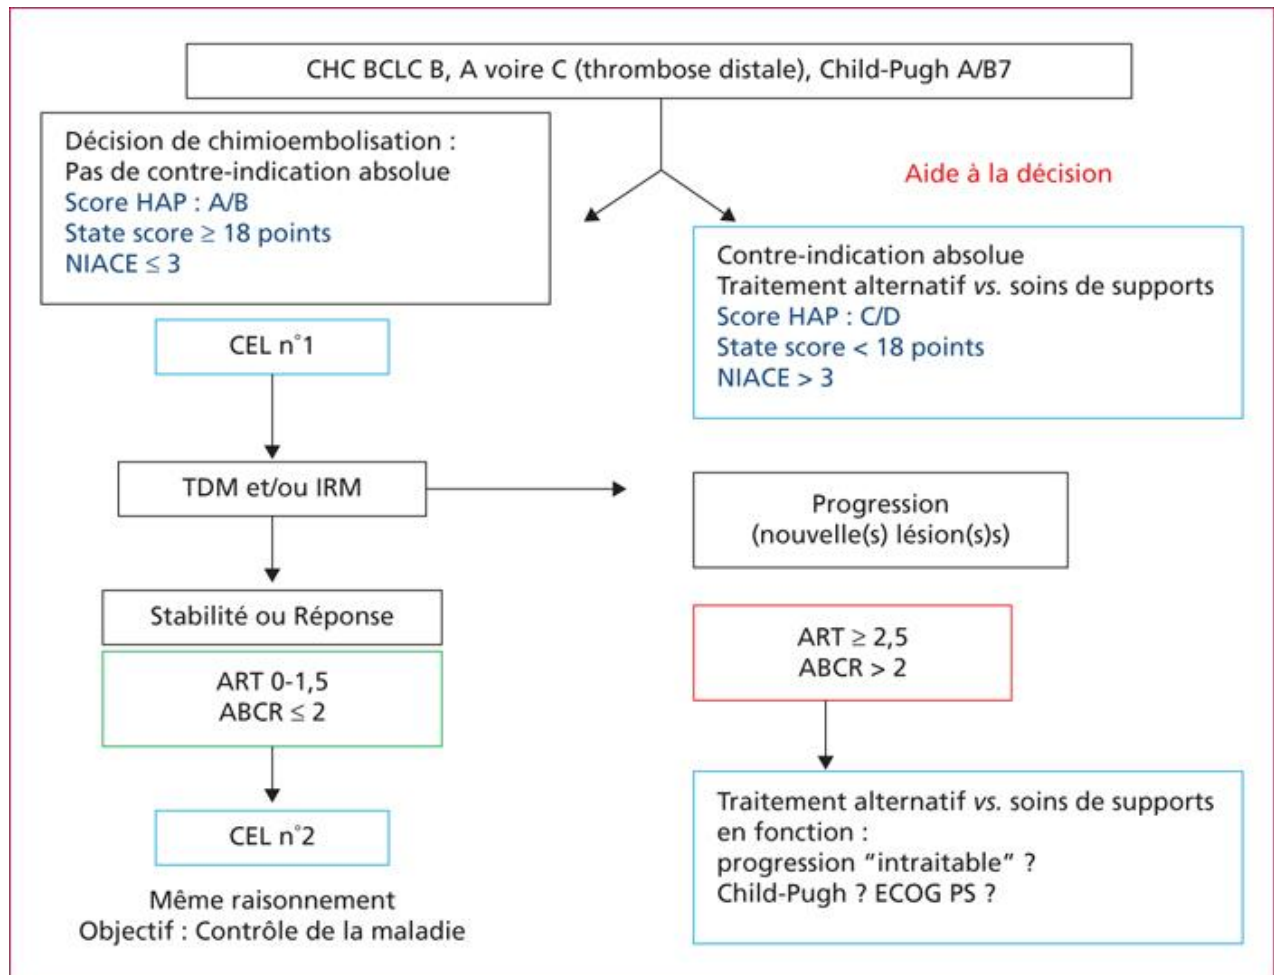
CHC BCLC B, A voire C (thrombose distale), Child-Pugh A/B7

Décision de chimioembolisation :
Pas de contre-indication absolue
Score HAP : A/B
State score $\geq$ 18 points
NIACE $\leq$ 3

Aide à la décision

Contre-indication absolue
Traitement alternatif *vs.* soins de supports
Score HAP : C/D
State score < 18 points
NIACE > 3

CEL n°1

TDM et/ou IRM

Progression
(nouvelle(s) lésion(s)s)

Stabilité ou Réponse

ART 0-1,5
ABCR $\leq$ 2

ART $\geq$ 2,5
ABCR > 2

CEL n°2

Même raisonnement
Objectif : Contrôle de la maladie

Traitement alternatif *vs.* soins de supports
en fonction :
progression "intraitable" ?
Child-Pugh ? ECOG PS ?